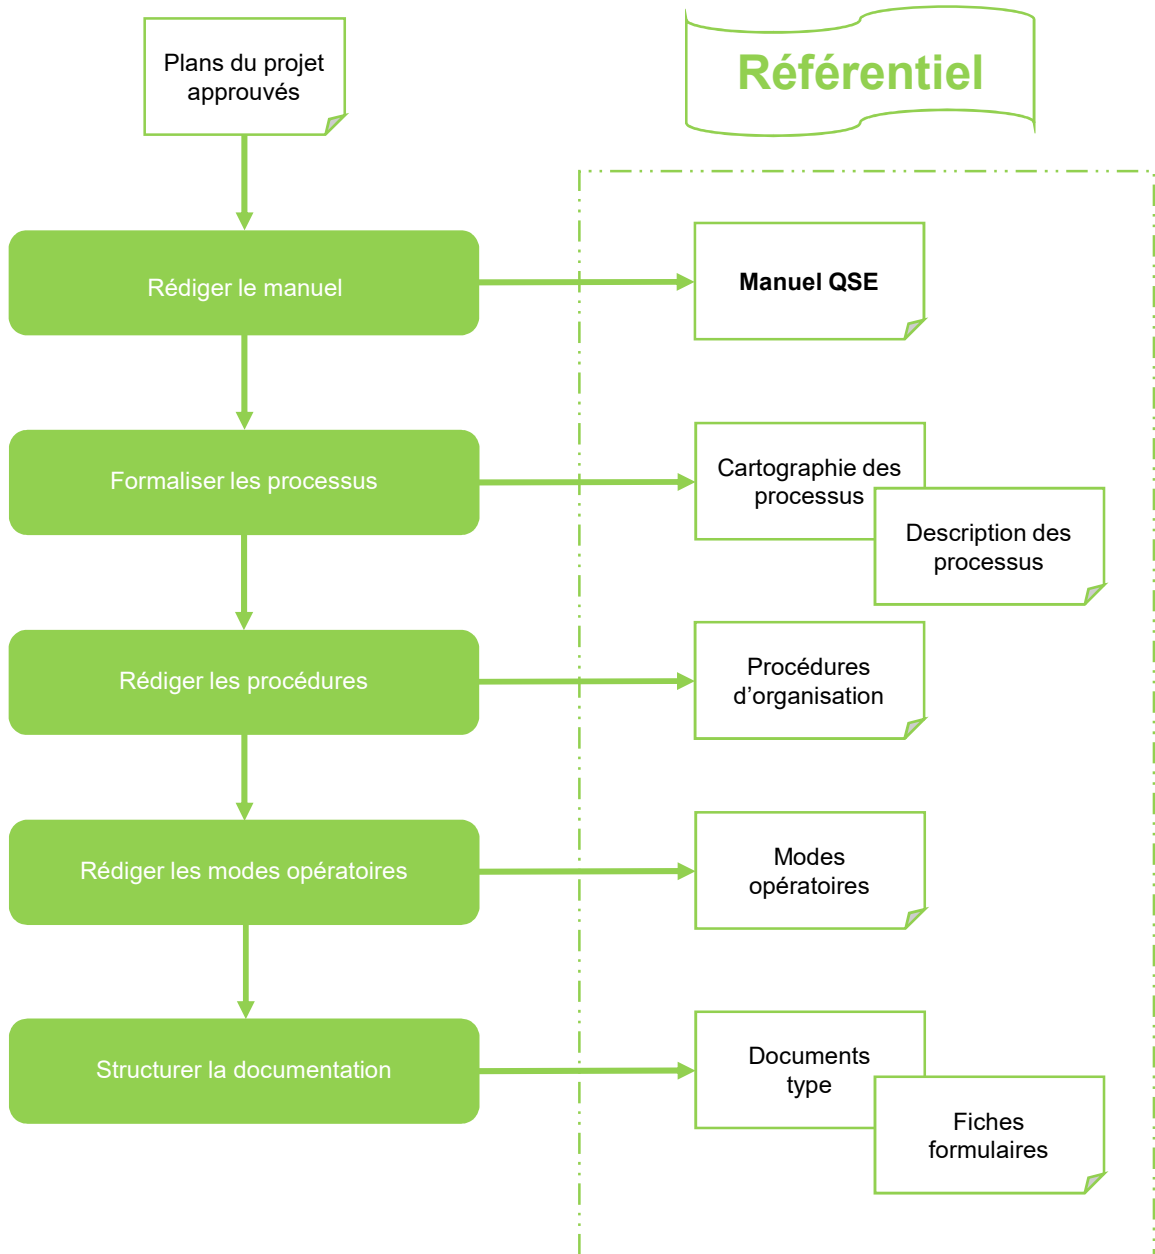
Plans du projet approuvés

Référentiel

Rédiger le manuel

Manuel QSE

Formaliser les processus

Cartographie des processus

Description des processus

Rédiger les procédures

Procédures d’organisation

Rédiger les modes opératoires

Modes opératoires

Structurer la documentation

Documents type

Fiches formulaires